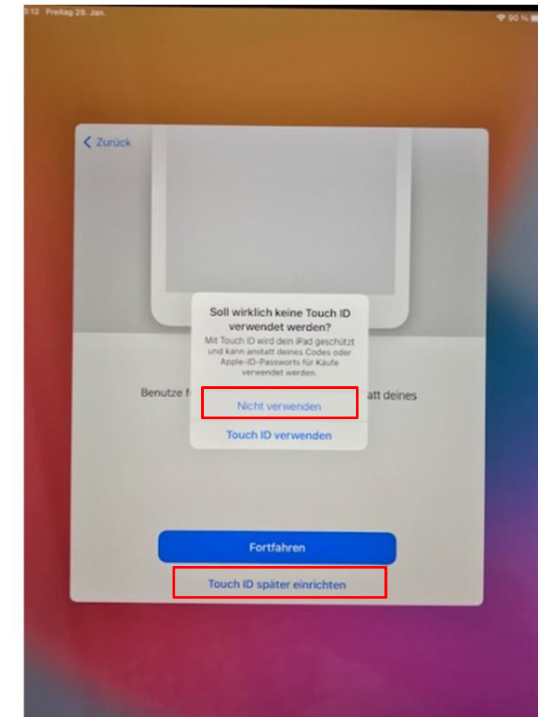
9:12 Freitag 29. Jan.

90 %

Zurück

Soll wirklich keine Touch ID verwendet werden?

Mit Touch ID wird dein iPad geschützt und kann anstatt deines Codes oder Apple-ID-Passworts für Käufe verwendet werden.

Benutze f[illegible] att deines

Nicht verwenden

Touch ID verwenden

Fortfahren

Touch ID später einrichten